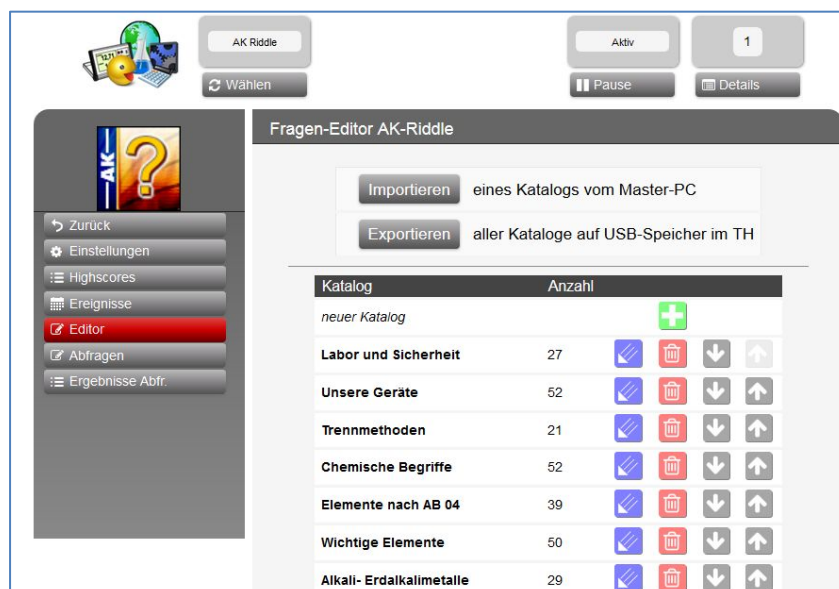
AK Riddle

Wählen

Aktiv

Pause

1

Details

AK

Zurück
Einstellungen
Highscores
Ereignisse
Editor
Abfragen
Ergebnisse Abfr.

Fragen-Editor AK-Riddle

Importieren eines Katalogs vom Master-PC

Exportieren aller Kataloge auf USB-Speicher im TH

| Katalog | Anzahl |
|---|---|
| neuer Katalog | |
| Labor und Sicherheit | 27 |
| Unsere Geräte | 52 |
| Trennmethoden | 21 |
| Chemische Begriffe | 52 |
| Elemente nach AB 04 | 39 |
| Wichtige Elemente | 50 |
| Alkali- Erdalkalimetalle | 29 |